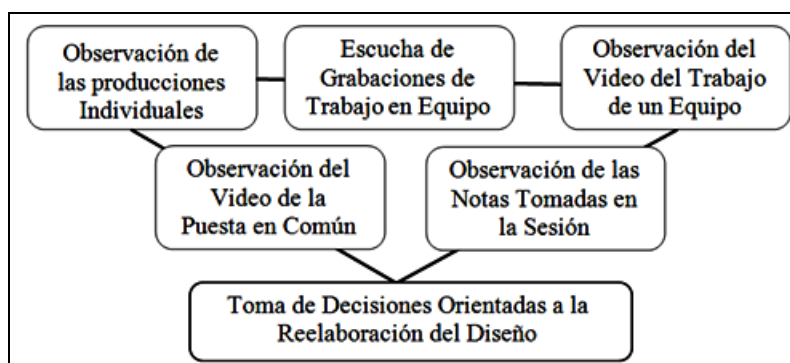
Observación de las producciones Individuales

Escucha de Grabaciones de Trabajo en Equipo

Observación del Video del Trabajo de un Equipo

Observación del Video de la Puesta en Común

Observación de las Notas Tomadas en la Sesión

Toma de Decisiones Orientadas a la Reelaboración del Diseño